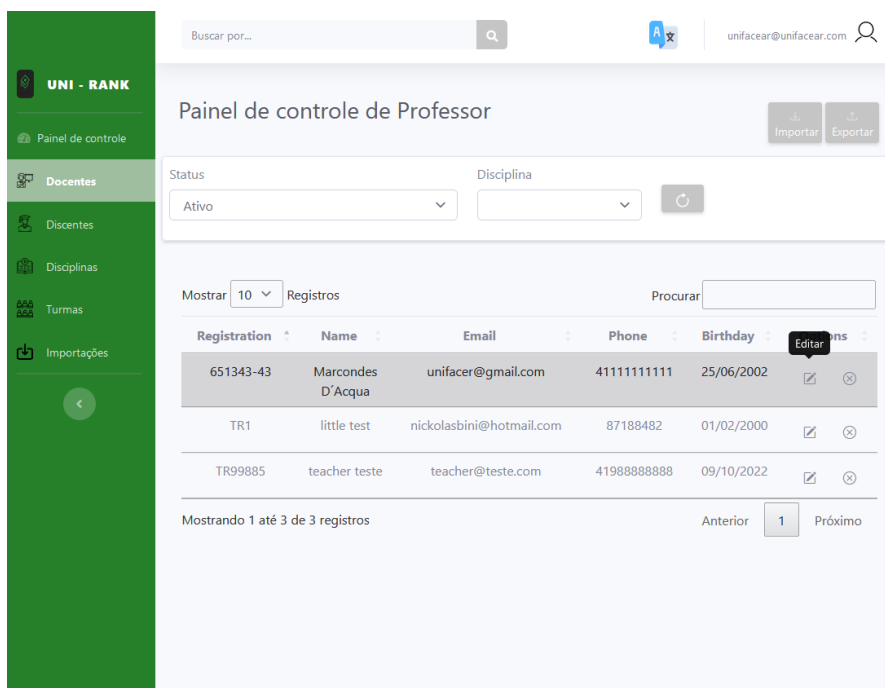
UNI - RANK

Painel de controle
Docentes
Discentes
Disciplinas
Turmas
Importações

Buscar por...

unifacear@unifacear.com

Painel de controle de Professor

Importar Exportar

Status
Ativo

Disciplina

Mostrar 10 Registros

Procurar

| Registration | Name | Email | Phone | Birthday | Actions |
|---|---|---|---|---|---|
| 651343-43 | Marcondes D´Acqua | unifacer@gmail.com | 41111111111 | 25/06/2002 | Editar |
| TR1 | little test | nickolasbini@hotmail.com | 87188482 | 01/02/2000 | |
| TR99885 | teacher teste | teacher@teste.com | 41988888888 | 09/10/2022 | |

Mostrando 1 até 3 de 3 registros

Anterior 1 Próximo